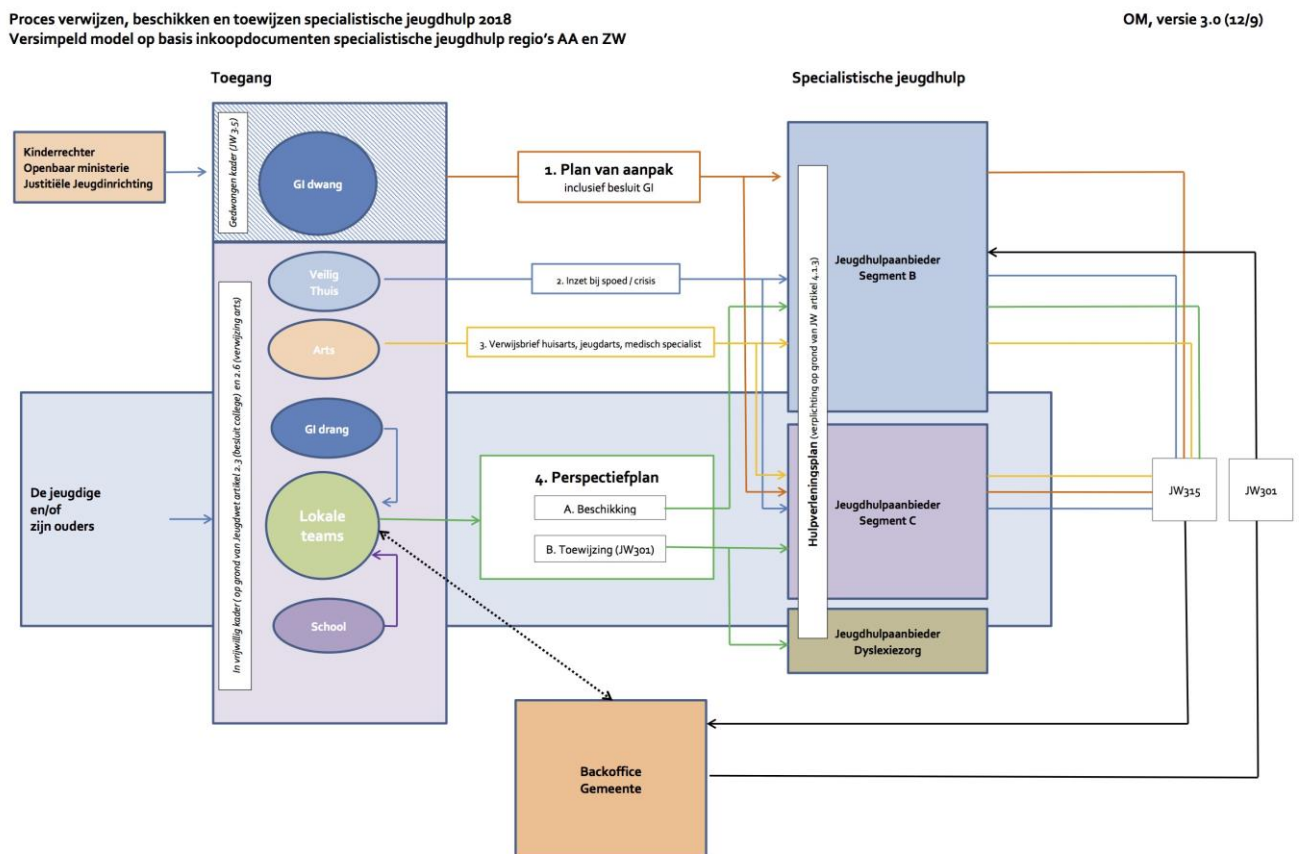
Proces verwijzen, beschikken en toewijzen specialistische jeugdhulp 2018
Versimpeld model op basis inkoopdocumenten specialistische jeugdhulp regio's AA en ZW

OM, versie 3.0 (12/9)

Toegang

Specialistische jeugdhulp

Kinderrechter
Openbaar ministerie
Justitiële Jeugdinrichting

Gedwongen kader (JW 3.5)

GI dwang

1. Plan van aanpak
inclusief besluit GI

In vrijwillig kader ( op grond van Jeugdwet artikel 2.3 (besluit college) en 2.6 (verwijzing arts)

Veilig Thuis

2. Inzet bij spoed / crisis

Arts

3. Verwijsbrief huisarts, jeugdarts, medisch specialist

GI drang

De jeugdige en/of zijn ouders

Lokale teams

4. Perspectiefplan

A. Beschikking

B. Toewijzing (JW301)

School

Hulpverleningsplan (verplichting op grond van JW artikel 4.1.3)

Jeugdhulpaanbieder Segment B

Jeugdhulpaanbieder Segment C

Jeugdhulpaanbieder Dyslexiezorg

JW315

JW301

Backoffice Gemeente